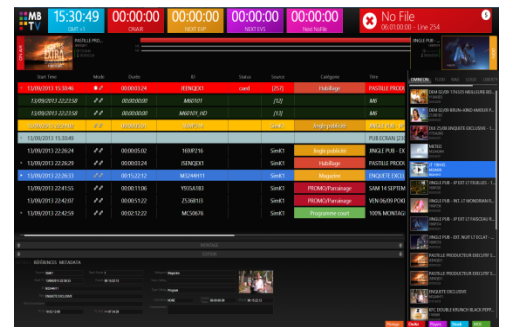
MB TV

15:30:49
GMT +1

00:00:00
CNAR

00:00:00
NEXT EXP

00:00:00
NEXTEVS

00:00:00
Next NoFile

No File
06:00:00:00 - Line 254

| Start Date | Mode | Durée | ID | Status | Source | Catégorie | Titre |
|---|---|---|---|---|---|---|---|
| 13/09/2013 15:30:46 | | 00:00:03:24 | JSENQEX1 | cued | [257] | Habillage | PASTILLE PRODI |
| 13/09/2013 22:23:58 | | 00:00:00:00 | M60101 | | [12] | | MB |
| 13/09/2013 22:23:58 | | 00:00:00:00 | M60101_HD | | [12] | | MB |
| 13/09/2013 22:26:20 | | 00:00:05:00 | | | SimK1 | Jingle publicité | JINGLE PUB - |
| 13/09/2013 15:30:46 | | | | | | | PUB ECRAN |
| 13/09/2013 22:26:24 | | 00:00:05:02 | 1ENPJ216 | | SimK1 | Jingle publicité | JINGLE PUB - EX |
| 13/09/2013 22:26:29 | | 00:00:03:24 | JSENQEX1 | | SimK1 | Habillage | PASTILLE PRODI |
| 13/09/2013 22:26:33 | | 00:11:22:12 | MS744011 | | SimK1 | Magazine | ENQUETE EXCL |
| 13/09/2013 22:41:55 | | 00:00:11:06 | Y93SA183 | | SimK1 | PROMO/Parrainage | SAM 14 SEPTEM |
| 13/09/2013 22:42:07 | | 00:00:15:22 | ZS368I10 | | SimK1 | PROMO/Parrainage | VEN 06/09 PROI |
| 13/09/2013 22:42:58 | | 00:02:12:22 | MC50676 | | SimK1 | Programme court | 100% MONTAGI |

RÉFÉRENCES METADATA

Magazine

PASTILLE PRODUCTEUR EXECUTIF
JINGLE PUB
ENQUETE EXCLUSIVE